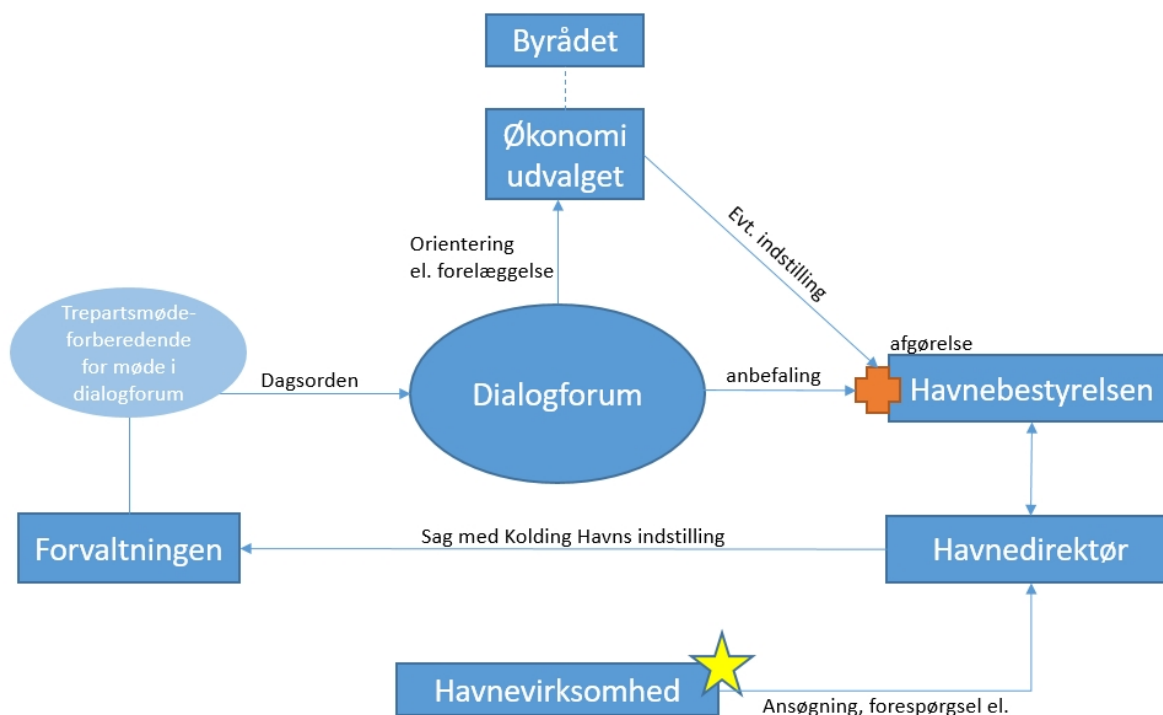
Byrådet

Økonomi udvalget

Orientering el. forelæggelse

Evt. indstilling

Trepartsmøde-forberedende for møde i dialogforum

Dagsorden

Dialogforum

anbefaling

afgørelse

Havnebestyrelsen

Forvaltningen

Sag med Kolding Havns indstilling

Havnedirektør

Havnevirksomhed

Ansøgning, forespørgsel el.